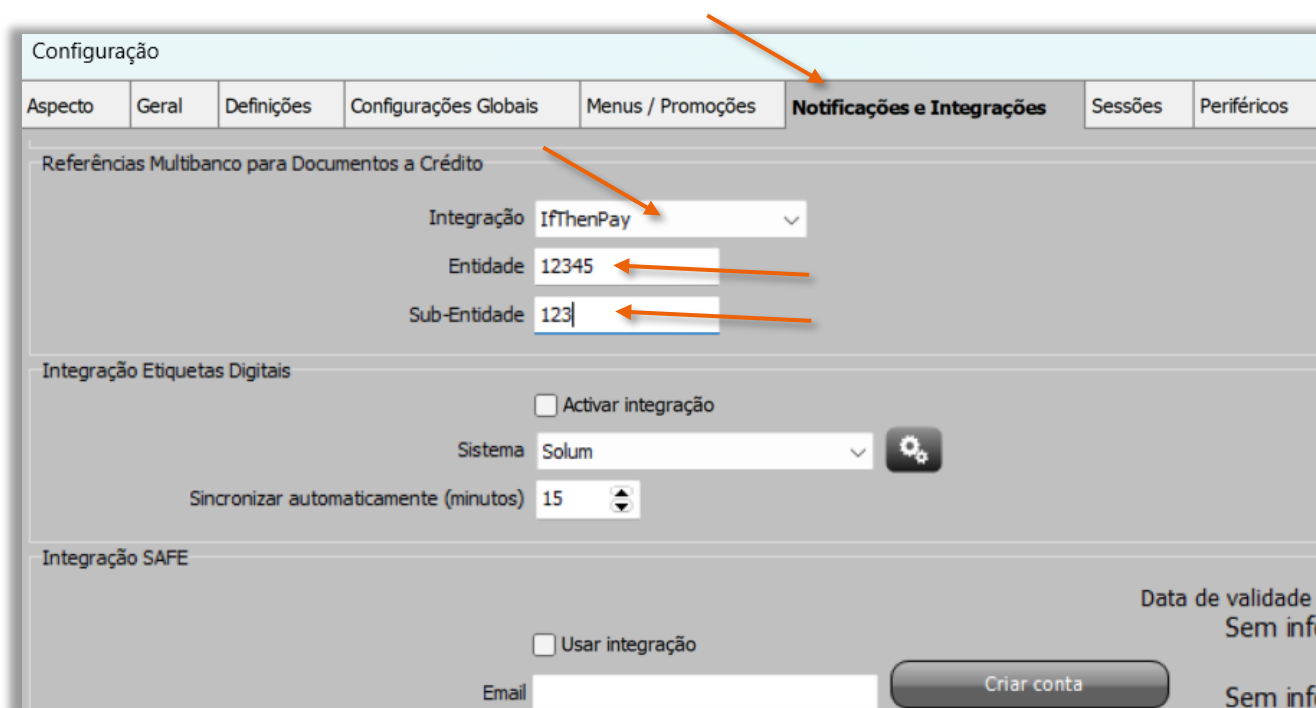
Configuração

Aspecto | Geral | Definições | Configurações Globais | Menus / Promoções | Notificações e Integrações | Sessões | Periféricos

Referências Multibanco para Documentos a Crédito

Integração IfThenPay

Entidade 12345

Sub-Entidade 123

Integração Etiquetas Digitais

Activar integração

Sistema Solum

Sincronizar automaticamente (minutos) 15

Integração SAFE

Data de validade

Sem inf

Usar integração

Email

Criar conta

Sem inf